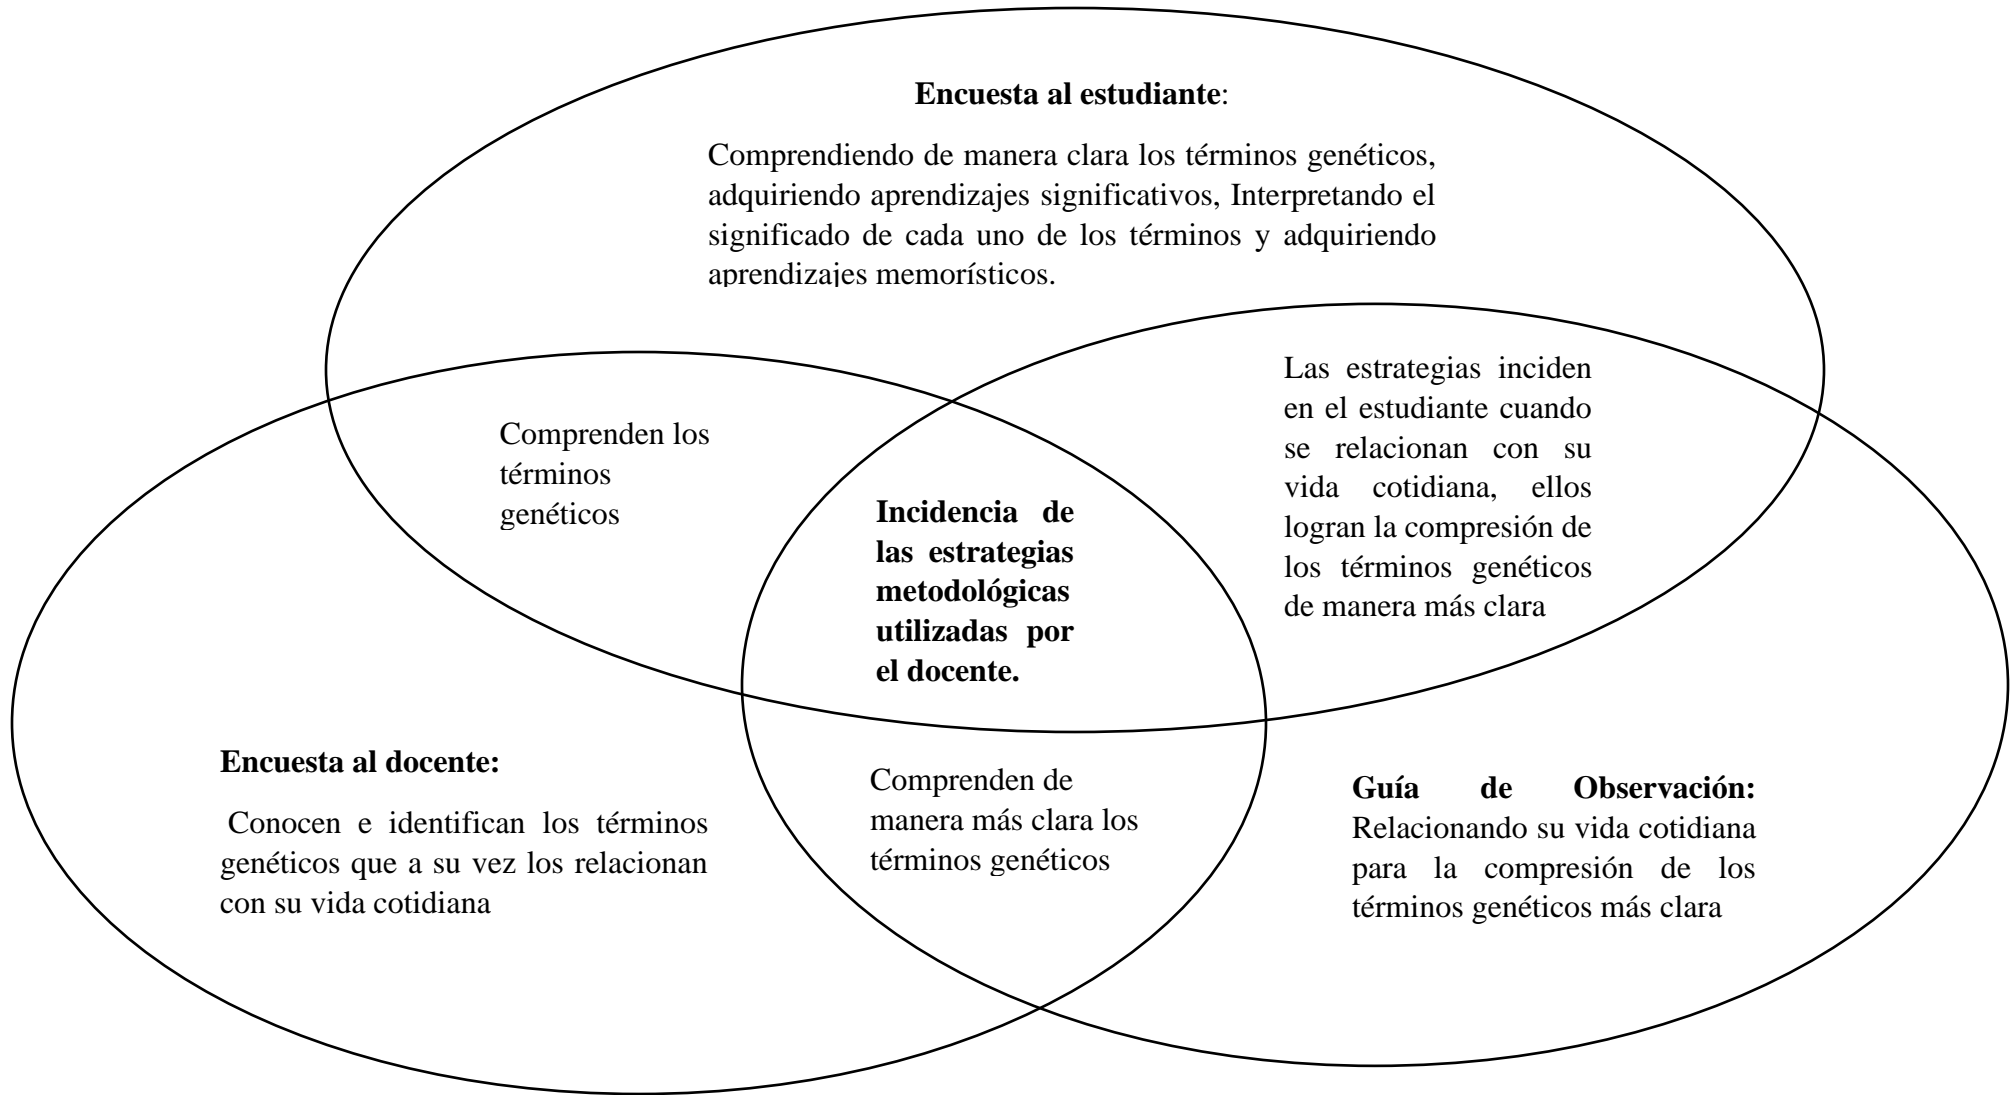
**Encuesta al estudiante**:

Comprendiendo de manera clara los términos genéticos, adquiriendo aprendizajes significativos, Interpretando el significado de cada uno de los términos y adquiriendo aprendizajes memorísticos.

Comprenden los términos genéticos

**Incidencia de las estrategias metodológicas utilizadas por el docente.**

Las estrategias inciden en el estudiante cuando se relacionan con su vida cotidiana, ellos logran la compresión de los términos genéticos de manera más clara

**Encuesta al docente:**

Conocen e identifican los términos genéticos que a su vez los relacionan con su vida cotidiana

Comprenden de manera más clara los términos genéticos

**Guía de Observación:** Relacionando su vida cotidiana para la compresión de los términos genéticos más clara